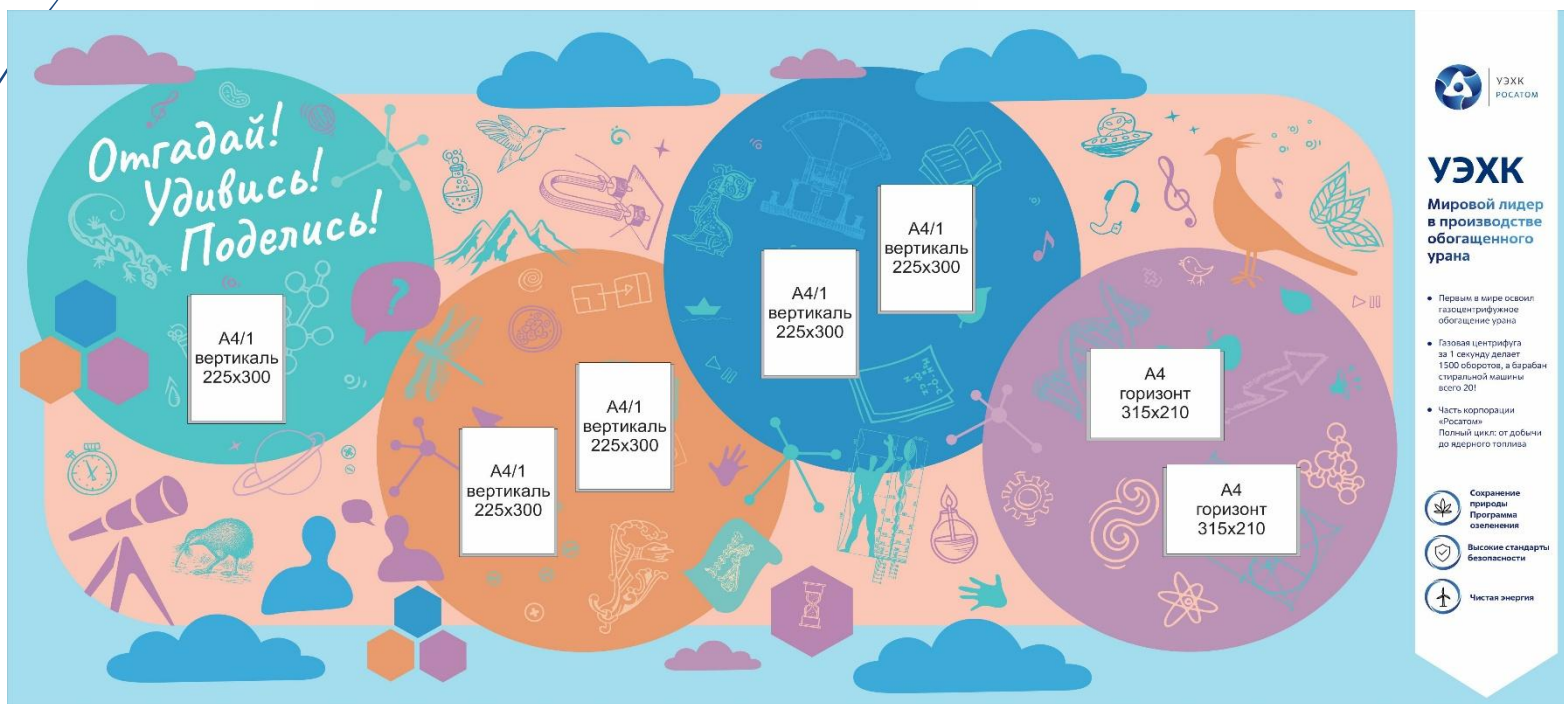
Отгадай! Удивись! Поделись!

A4/1
вертикаль
225x300

A4/1
вертикаль
225x300

A4/1
вертикаль
225x300

A4/1
вертикаль
225x300

A4/1
вертикаль
225x300

A4
горизонт
315x210

A4
горизонт
315x210

УЭХК
РОСАТОМ

УЭХК

Мировой лидер в производстве обогащенного урана

• Первым в мире освоил газоцентрифужное обогащение урана

• Газовая центрифуга за 1 секунду делает 1500 оборотов, а барабан стиральной машины всего 20!

• Часть корпорации «Росатом» Полный цикл: от добычи до ядерного топлива

Сохранение природы Программа озеленения

Высокие стандарты безопасности

Чистая энергия